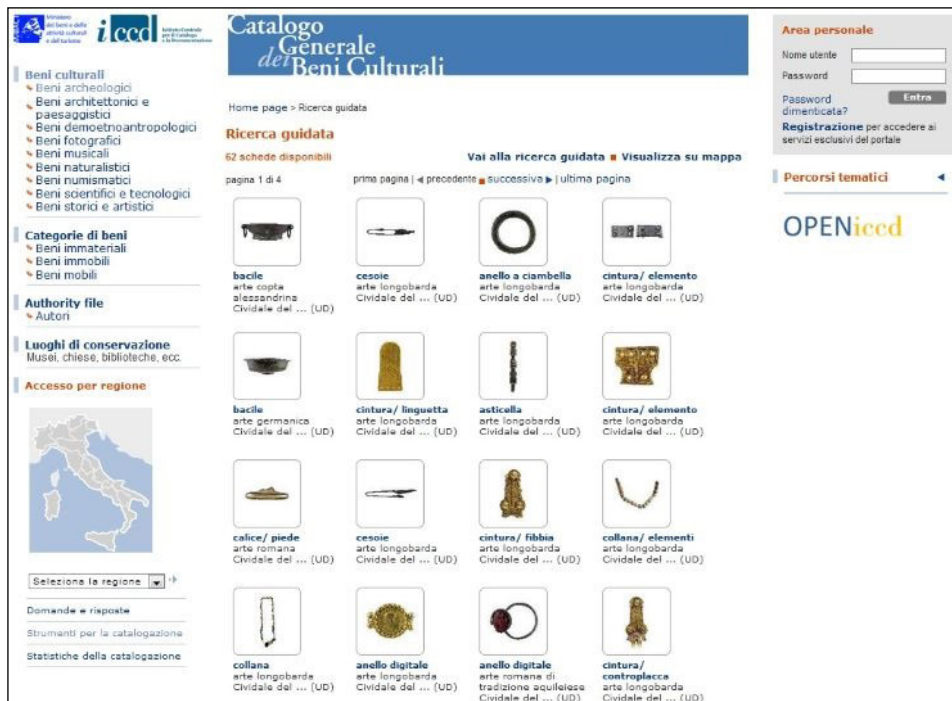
Ministero dei beni e delle attività culturali e del turismo

iccd Istituto Centrale per il Catalogo e la Documentazione

Catalogo Generale dei Beni Culturali

Beni culturali
Beni archeologici
Beni architettonici e paesaggistici
Beni demoetnoantropologici
Beni fotografici
Beni musicali
Beni naturalistici
Beni numismatici
Beni scientifici e tecnologici
Beni storici e artistici

Categorie di beni
Beni immateriali
Beni immobili
Beni mobili

Authority file
Autori

Luoghi di conservazione
Musei, chiese, biblioteche, ecc.

Accesso per regione

Seleziona la regione

Domande e risposte

Strumenti per la catalogazione

Statistiche della catalogazione

Home page > Ricerca guidata

Ricerca guidata

62 schede disponibili

Vai alla ricerca guidata Visualizza su mappa

pagina 1 di 4

prima pagina | precedente successiva | ultima pagina

| | | | |
|---|---|---|---|
| bacile arte copta alessandrina Cividale del ... (UD) | cesoie arte longobarda Cividale del ... (UD) | anello a ciambella arte longobarda Cividale del ... (UD) | cintura/ elemento arte longobarda Cividale del ... (UD) |
| bacile arte germanica Cividale del ... (UD) | cintura/ linguetta arte longobarda Cividale del ... (UD) | asticella arte longobarda Cividale del ... (UD) | cintura/ elemento arte longobarda Cividale del ... (UD) |
| calice/ piede arte romana Cividale del ... (UD) | cesoie arte longobarda Cividale del ... (UD) | cintura/ fibbia arte longobarda Cividale del ... (UD) | collana/ elementi arte longobarda Cividale del ... (UD) |
| collana arte longobarda Cividale del ... (UD) | anello digitale arte longobarda Cividale del ... (UD) | anello digitale arte romana di tradizione aquileiese Cividale del ... (UD) | cintura/ controplacca arte longobarda Cividale del ... (UD) |

Area personale
Nome utente
Password
Password dimenticata?
Entra
Registrazione per accedere ai servizi esclusivi del portale

Percorsi tematici

OPENiccd